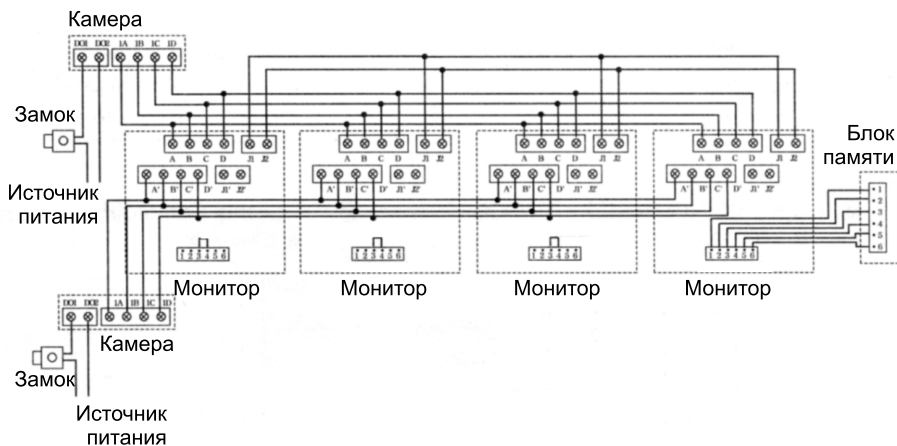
Камера

DO1 DO2 1A 1B 1C 1D

Замок

Источник питания

A B C D Л Л2

A' B' C' D' Л' Л2'

1 2 3 4 5 6

Монитор

A B C D Л Л2

A' B' C' D' Л' Л2'

1 2 3 4 5 6

Монитор

A B C D Л Л2

A' B' C' D' Л' Л2'

1 2 3 4 5 6

Монитор

A B C D Л Л2

A' B' C' D' Л' Л2'

1 2 3 4 5 6

Монитор

Блок памяти

1 2 3 4 5 6

DO1 DO2 1A 1B 1C 1D

Камера

Замок

Источник питания